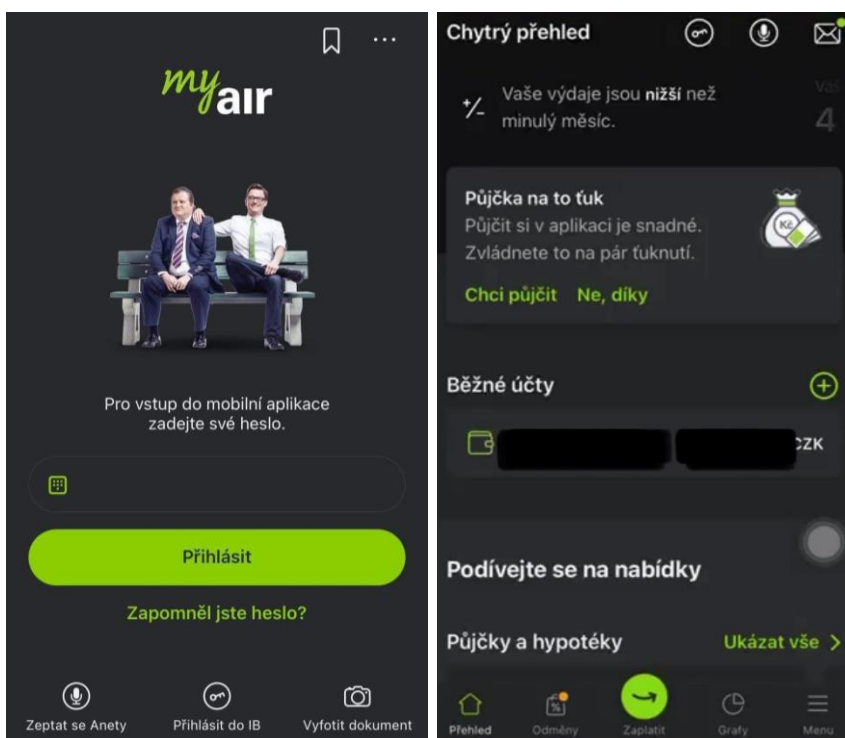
my air

Pro vstup do mobilní aplikace zadejte své heslo.

Přihlásit

Zapomněl jste heslo?

Zeptat se Anety
Přihlásit do IB
Vyfotit dokument

Chytrý přehled

Vaše výdaje jsou nižší než minulý měsíc.

Půjčka na to ťuk
Půjčit si v aplikaci je snadné. Zvládnete to na pár ťuknutí.
Chci půjčit Ne, díky

Běžné účty

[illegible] CZK

Podívejte se na nabídky

Půjčky a hypotéky
Ukázat vše

Přehled
Odměny
Zaplatit
Grafy
Menu